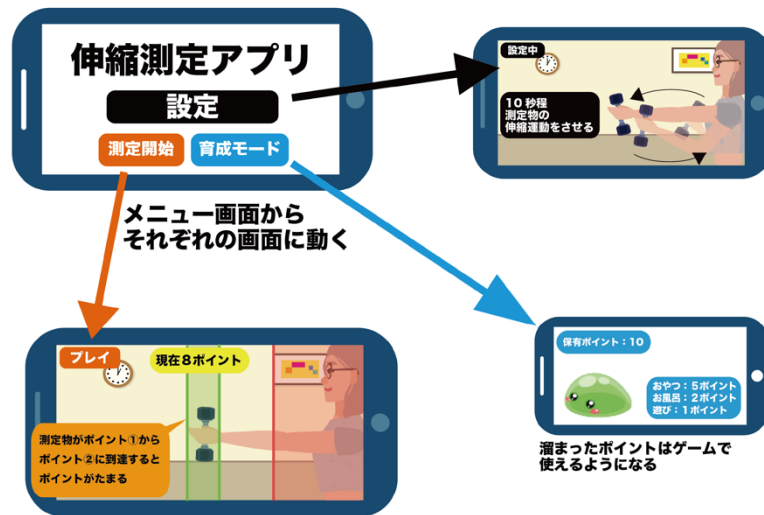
伸縮測定アプリ

設定

測定開始

育成モード

設定中

10 秒程
測定物の
伸縮運動をさせる

メニュー画面から
それぞれの画面に動く

プレイ

現在8ポイント

測定物がポイント①から
ポイント②に到達すると
ポイントがたまる

保有ポイント：10

おやつ：5ポイント
お風呂：2ポイント
遊び：1ポイント

溜まったポイントはゲームで
使えるようになる